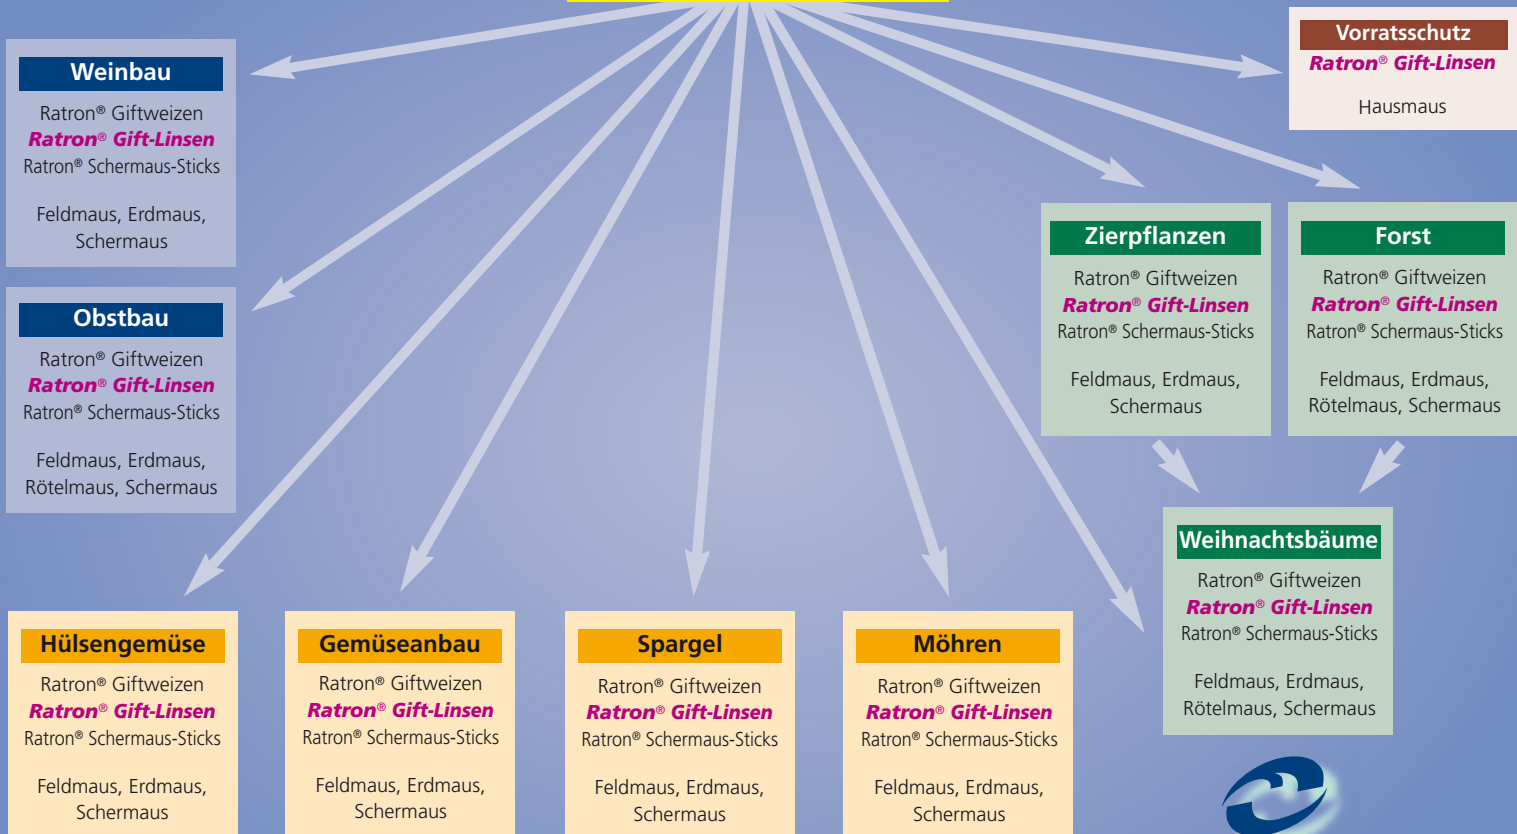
Weinbau

Ratron® Giftweizen
Ratron® Gift-Linsen
Ratron® Schermaus-Sticks

Feldmaus, Erdmaus, Schermaus

Obstbau

Ratron® Giftweizen
Ratron® Gift-Linsen
Ratron® Schermaus-Sticks

Feldmaus, Erdmaus, Rötelmaus, Schermaus

Vorratsschutz

Ratron® Gift-Linsen

Hausmaus

Zierpflanzen

Ratron® Giftweizen
Ratron® Gift-Linsen
Ratron® Schermaus-Sticks

Feldmaus, Erdmaus, Schermaus

Forst

Ratron® Giftweizen
Ratron® Gift-Linsen
Ratron® Schermaus-Sticks

Feldmaus, Erdmaus, Rötelmaus, Schermaus

Weihnachtsbäume

Ratron® Giftweizen
Ratron® Gift-Linsen
Ratron® Schermaus-Sticks

Feldmaus, Erdmaus, Rötelmaus, Schermaus

Hülsengemüse

Ratron® Giftweizen
Ratron® Gift-Linsen
Ratron® Schermaus-Sticks

Feldmaus, Erdmaus, Schermaus

Gemüseanbau

Ratron® Giftweizen
Ratron® Gift-Linsen
Ratron® Schermaus-Sticks

Feldmaus, Erdmaus, Schermaus

Spargel

Ratron® Giftweizen
Ratron® Gift-Linsen
Ratron® Schermaus-Sticks

Feldmaus, Erdmaus, Schermaus

Möhren

Ratron® Giftweizen
Ratron® Gift-Linsen
Ratron® Schermaus-Sticks

Feldmaus, Erdmaus, Schermaus